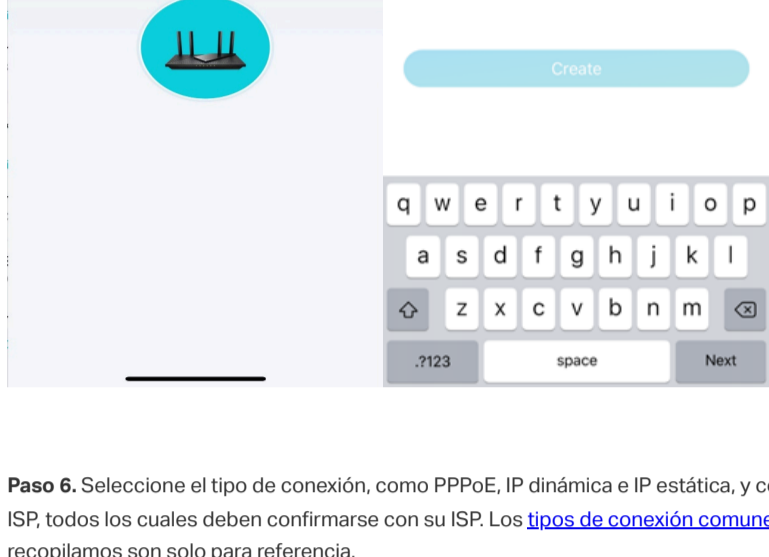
Create

q w e r t y u i o p
a s d f g h j k l
z x c v b n m
.?123 space Next

**Paso 6.** Seleccione el tipo de conexión, como PPPoE, IP dinámica e IP estática, y c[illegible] ISP, todos los cuales deben confirmarse con su ISP. Los tipos de conexión comune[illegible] recopilamos son solo para referencia.